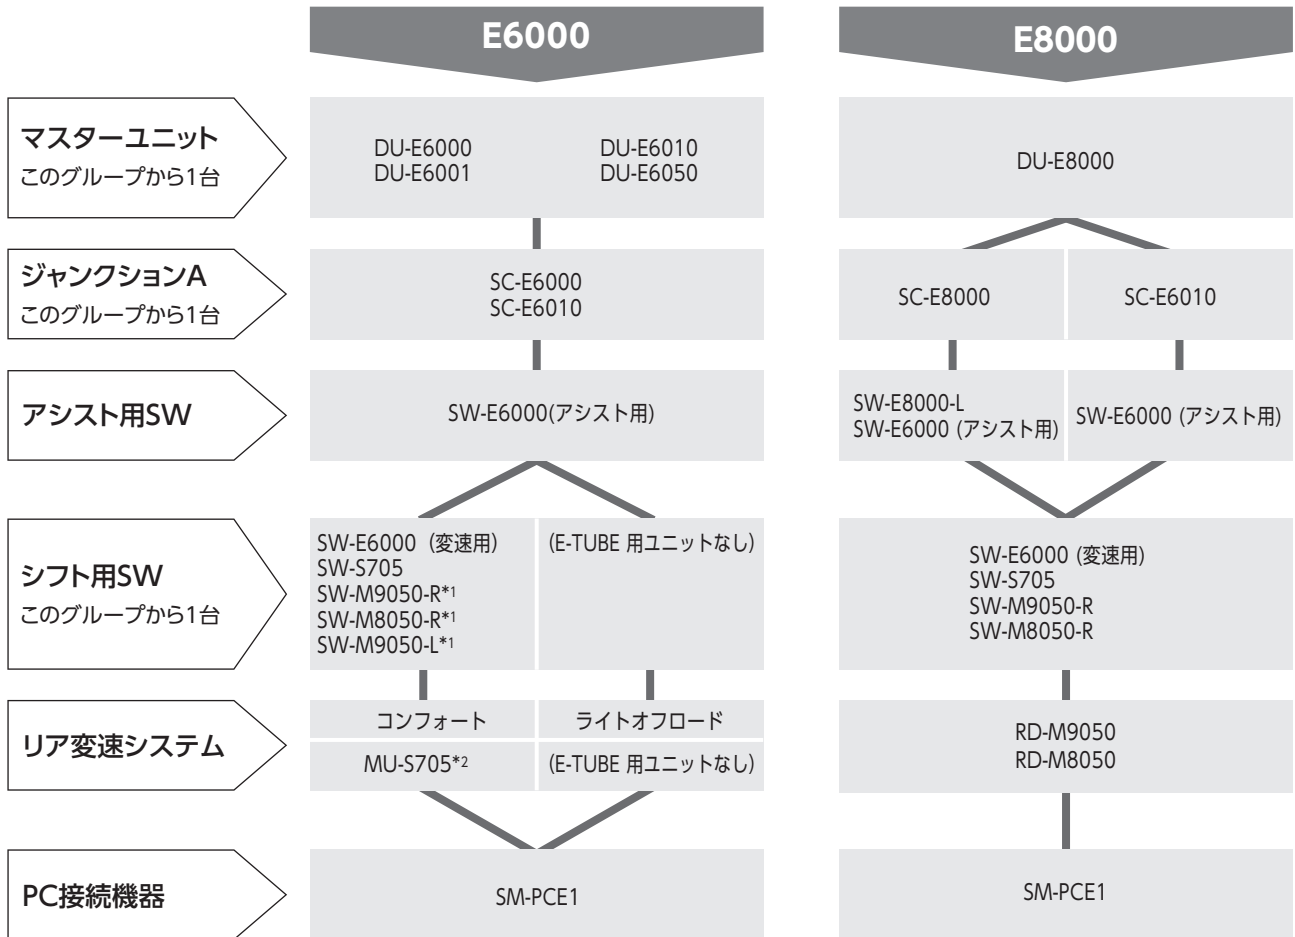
E6000

E8000

マスターユニット
このグループから1台

DU-E6000
DU-E6001

DU-E6010
DU-E6050

DU-E8000

ジャンクションA
このグループから1台

SC-E6000
SC-E6010

SC-E8000

SC-E6010

アシスト用SW

SW-E6000(アシスト用)

SW-E8000-L
SW-E6000 (アシスト用)

SW-E6000 (アシスト用)

シフト用SW
このグループから1台

SW-E6000 (変速用)
SW-S705
SW-M9050-R*1
SW-M8050-R*1
SW-M9050-L*1

(E-TUBE 用ユニットなし)

SW-E6000 (変速用)
SW-S705
SW-M9050-R
SW-M8050-R

リア変速システム

コンフォート

ライトオフロード

MU-S705*2

(E-TUBE 用ユニットなし)

RD-M9050
RD-M8050

PC接続機器

SM-PCE1

SM-PCE1